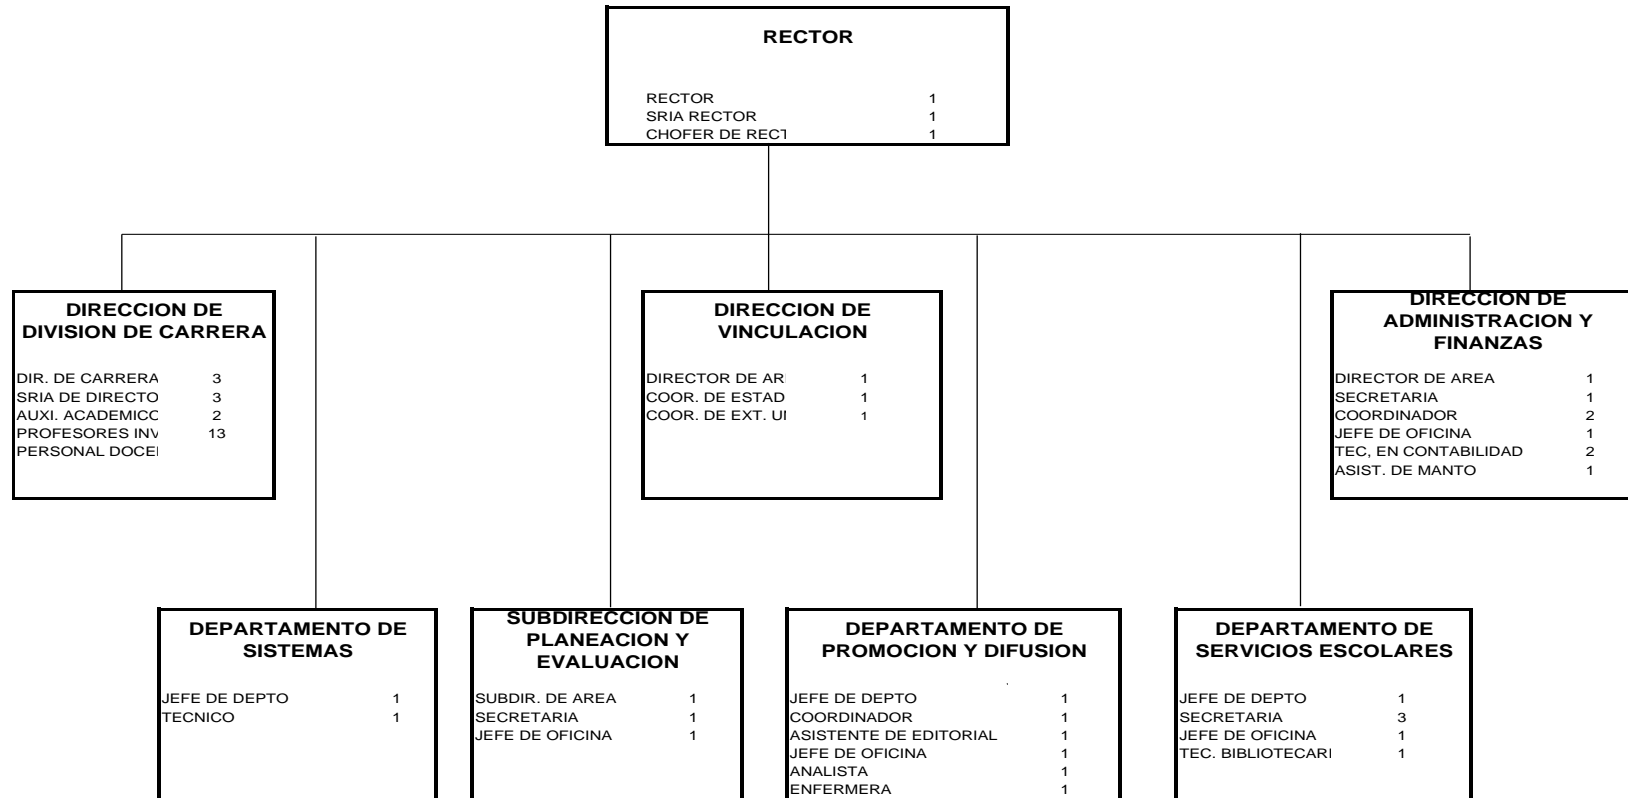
RECTOR

| | |
|---|---|
| RECTOR | 1 |
| SRIA RECTOR | 1 |
| CHOFER DE RECT | 1 |

DIRECCION DE DIVISION DE CARRERA

| | |
|---|---|
| DIR. DE CARRERA | 3 |
| SRIA DE DIRECTO | 3 |
| AUXI. ACADEMICO | 2 |
| PROFESORES INV | 13 |
| PERSONAL DOCE | |

DIRECCION DE VINCULACION

| | |
|---|---|
| DIRECTOR DE AR | 1 |
| COOR. DE ESTAD | 1 |
| COOR. DE EXT. U | 1 |

DIRECCION DE ADMINISTRACION Y FINANZAS

| | |
|---|---|
| DIRECTOR DE AREA | 1 |
| SECRETARIA | 1 |
| COORDINADOR | 2 |
| JEFE DE OFICINA | 1 |
| TEC, EN CONTABILIDAD | 2 |
| ASIST. DE MANTO | 1 |

DEPARTAMENTO DE SISTEMAS

| | |
|---|---|
| JEFE DE DEPTO | 1 |
| TECNICO | 1 |

SUBDIRECCION DE PLANEACION Y EVALUACION

| | |
|---|---|
| SUBDIR. DE AREA | 1 |
| SECRETARIA | 1 |
| JEFE DE OFICINA | 1 |

DEPARTAMENTO DE PROMOCION Y DIFUSION

| | |
|---|---|
| JEFE DE DEPTO | 1 |
| COORDINADOR | 1 |
| ASISTENTE DE EDITORIAL | 1 |
| JEFE DE OFICINA | 1 |
| ANALISTA | 1 |
| ENFERMERA | 1 |

DEPARTAMENTO DE SERVICIOS ESCOLARES

| | |
|---|---|
| JEFE DE DEPTO | 1 |
| SECRETARIA | 3 |
| JEFE DE OFICINA | 1 |
| TEC. BIBLIOTECAR | 1 |